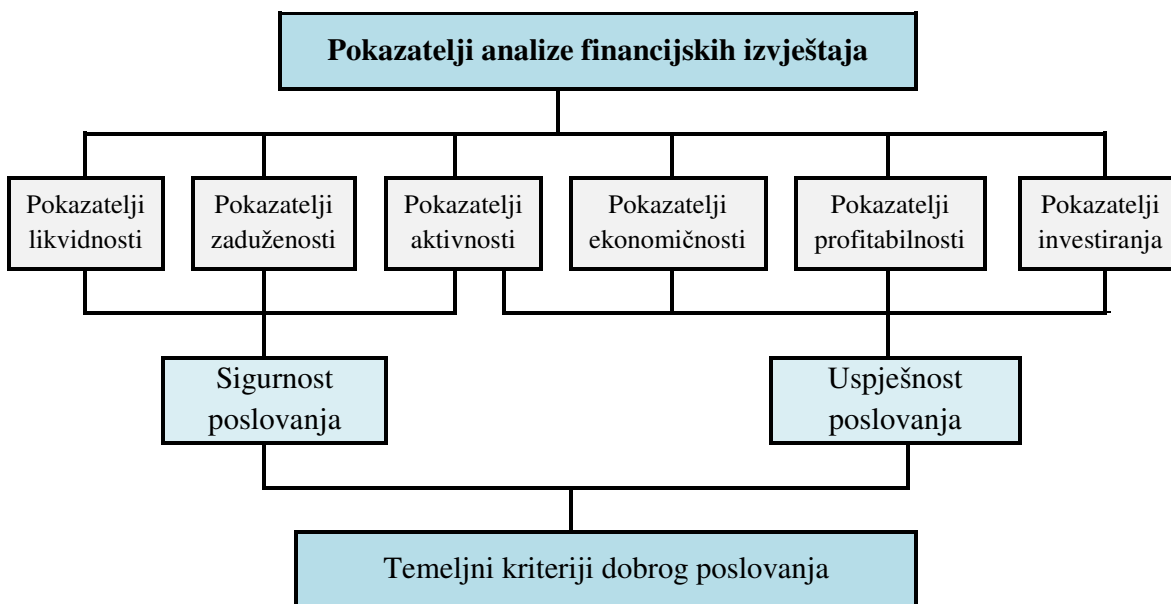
Pokazatelji analize financijskih izvještaja

Pokazatelji likvidnosti

Pokazatelji zaduženosti

Pokazatelji aktivnosti

Pokazatelji ekonomičnosti

Pokazatelji profitabilnosti

Pokazatelji investiranja

Sigurnost poslovanja

Uspješnost poslovanja

Temeljni kriteriji dobrog poslovanja